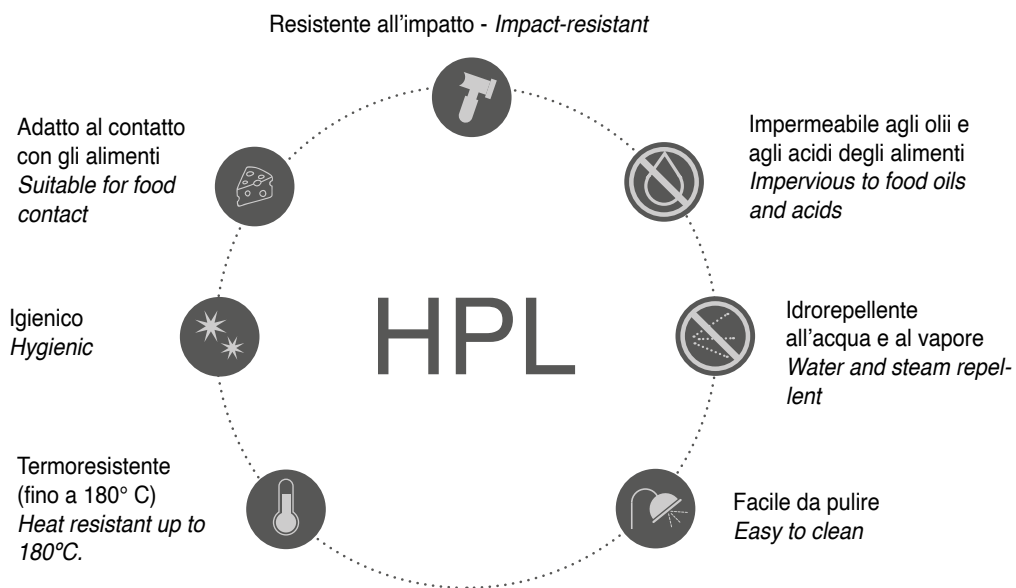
Resistente all'impatto - *Impact-resistant*

Adatto al contatto con gli alimenti
*Suitable for food contact*

Impermeabile agli olii e agli acidi degli alimenti
*Impervious to food oils and acids*

Igienico
*Hygienic*

HPL

Idrorepellente all'acqua e al vapore
*Water and steam repellent*

Termoresistente (fino a 180° C)
*Heat resistant up to 180ºC.*

Facile da pulire
*Easy to clean*